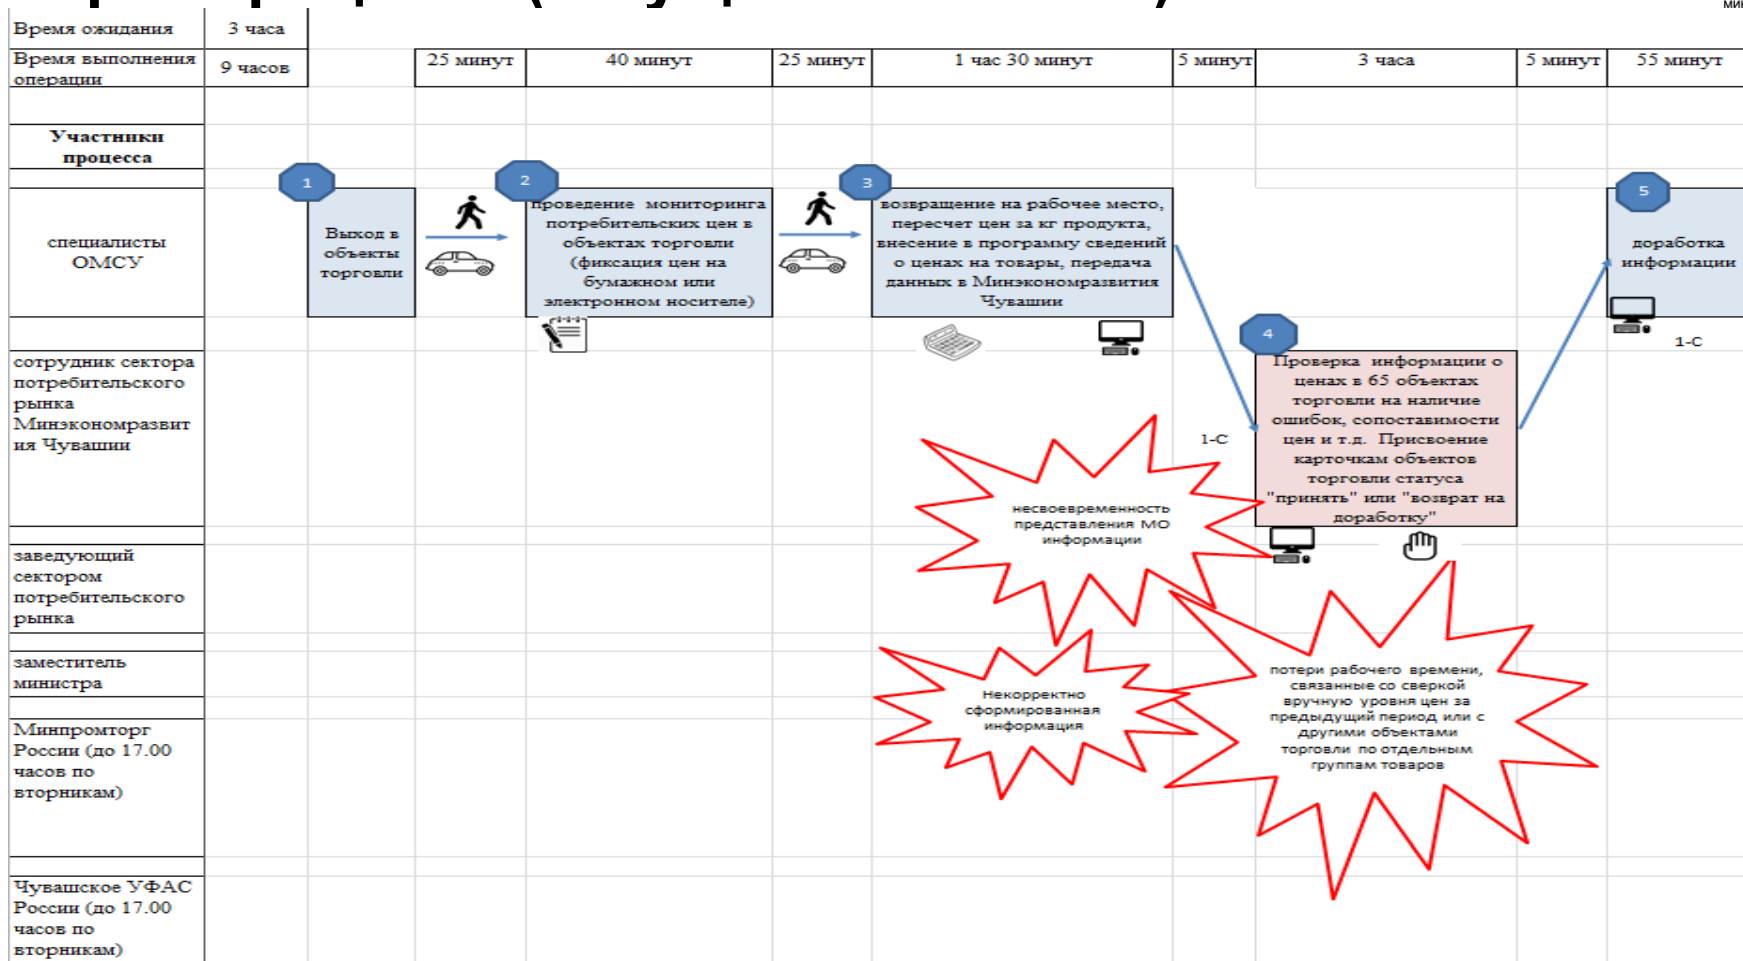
| Время ожидания | 3 часа | | | | | | | | | |
|---|---|---|---|---|---|---|---|---|---|---|
| Время выполнения операции | 9 часов | | 25 минут | 40 минут | 25 минут | 1 час 30 минут | 5 минут | 3 часа | 5 минут | 55 минут |

Участники процесса

специалисты ОМСУ

1

Выход в объекты торговли

2

проведение мониторинга потребительских цен в объектах торговли (фиксация цен на бумажном или электронном носителе)

3

возвращение на рабочее место, пересчет цен за кг продукта, внесение в программу сведений о ценах на товары, передача данных в Минэкономразвития Чувашии

5

доработка информации

1-С

сотрудник сектора потребительского рынка Минэкономразвития Чувашии

1-С

4

Проверка информации о ценах в 65 объектах торговли на наличие ошибок, сопоставимости цен и т.д. Присвоение карточкам объектов торговли статуса "принять" или "возврат на доработку"

несвоевременность представления МО информации

заведующий сектором потребительского рынка

заместитель министра

Некорректно сформированная информация

потери рабочего времени, связанные со сверкой вручную уровня цен за предыдущий период или с другими объектами торговли по отдельным группам товаров

Минпромторг России (до 17.00 часов по вторникам)

Чувашское УФАС России (до 17.00 часов по вторникам)